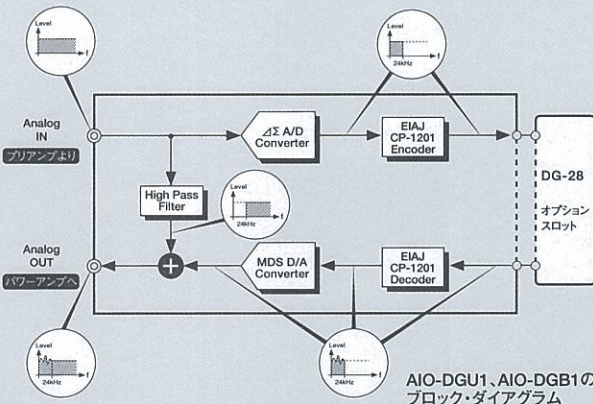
Level
f

Level
f
24kHz

Analog
IN
プリアンプより

ΔΣ A/D
Converter

EIAJ
CP-1201
Encoder

DG-28

オプション
スロット

High Pass
Filter

Level
f
24kHz

Analog
OUT
パワーアンプへ

MDS D/A
Converter

EIAJ
CP-1201
Decoder

Level
f
24kHz

Level
f
24kHz

AIO-DGU1、AIO-DGB1の
ブロック・ダイアグラム